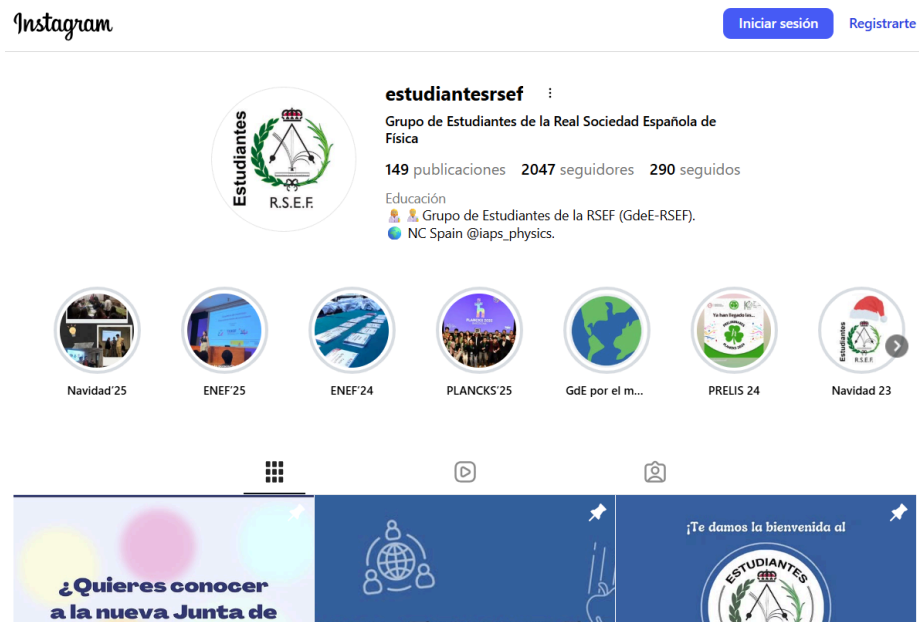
Instagram

Iniciar sesión Registrarte

Estudiantes R.S.E.F.

estudiantesrsef

Grupo de Estudiantes de la Real Sociedad Española de Física

149 publicaciones 2047 seguidores 290 seguidos

Educación
👩‍🔬👨‍🔬 Grupo de Estudiantes de la RSEF (GdeE-RSEF).
🌍 NC Spain @iaps_physics.

Navidad'25
ENEF'25
ENEF'24
PLANCKS'25
GdE por el m...
PRELIS 24
Navidad 23

¿Quieres conocer a la nueva Junta de

¡Te damos la bienvenida al

ESTUDIANTES